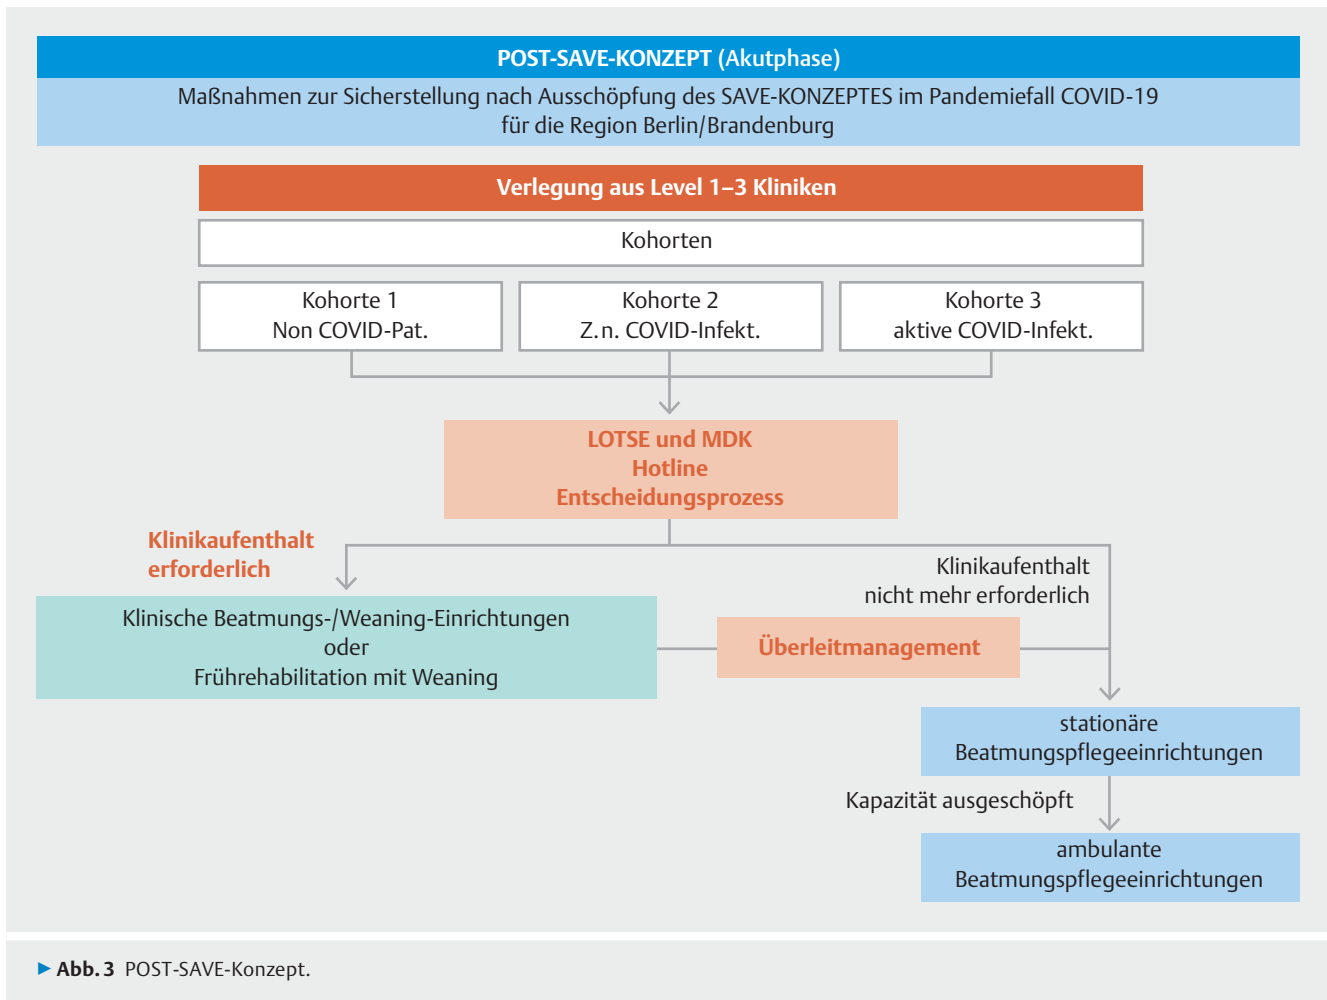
POST-SAVE-KONZEPT (Akutphase)

Maßnahmen zur Sicherstellung nach Ausschöpfung des SAVE-KONZEPTES im Pandemiefall COVID-19 für die Region Berlin/Brandenburg

Verlegung aus Level 1–3 Kliniken

Kohorten

Kohorte 1
Non COVID-Pat.

Kohorte 2
Z.n. COVID-Infekt.

Kohorte 3
aktive COVID-Infekt.

LOTSE und MDK
Hotline
Entscheidungsprozess

Klinikaufenthalt erforderlich

Klinikaufenthalt nicht mehr erforderlich

Klinische Beatmungs-/Weaning-Einrichtungen
oder
Frührehabilitation mit Weaning

Überleitmanagement

stationäre
Beatmungspflegeeinrichtungen

Kapazität ausgeschöpft

ambulante
Beatmungspflegeeinrichtungen

▶ Abb. 3 POST-SAVE-Konzept.